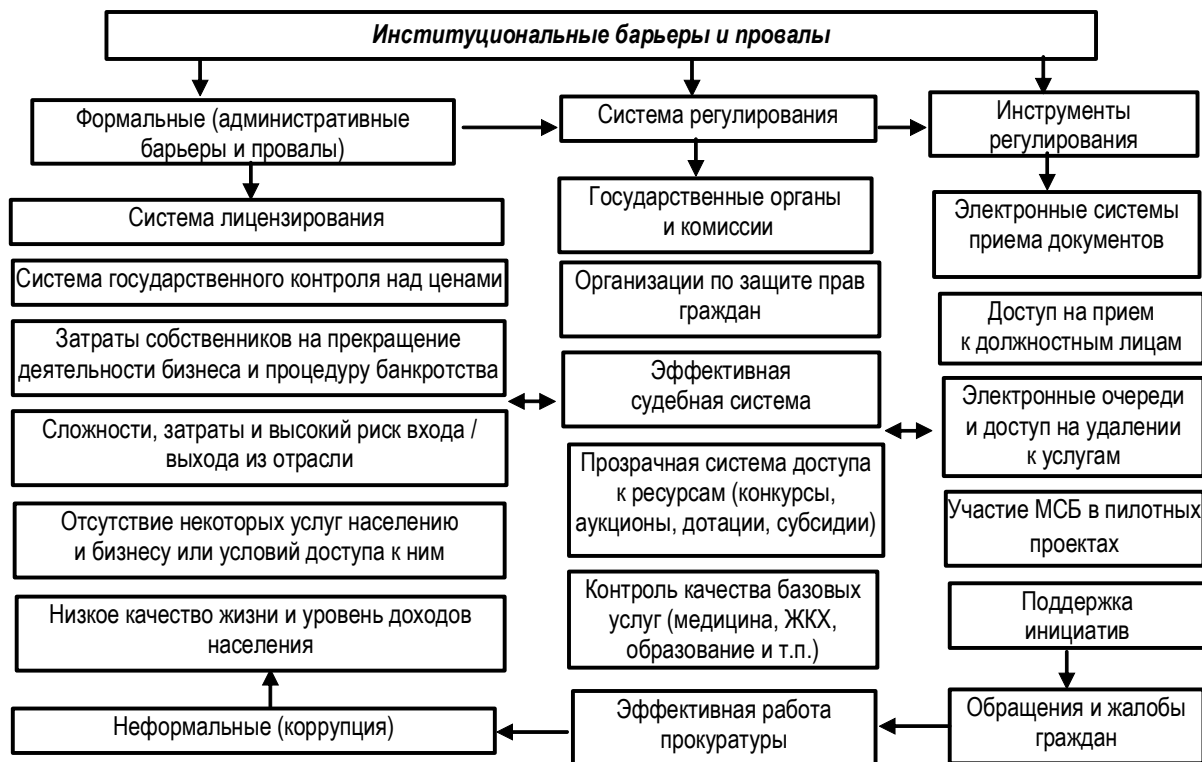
Институциональные барьеры и провалы

Формальные (административные барьеры и провалы)

Система лицензирования

Система государственного контроля над ценами

Затраты собственников на прекращение деятельности бизнеса и процедуру банкротства

Сложности, затраты и высокий риск входа / выхода из отрасли

Отсутствие некоторых услуг населению и бизнесу или условий доступа к ним

Низкое качество жизни и уровень доходов населения

Неформальные (коррупция)

Система регулирования

Государственные органы и комиссии

Организации по защите прав граждан

Эффективная судебная система

Прозрачная система доступа к ресурсам (конкурсы, аукционы, дотации, субсидии)

Контроль качества базовых услуг (медицина, ЖКХ, образование и т.п.)

Эффективная работа прокуратуры

Инструменты регулирования

Электронные системы приема документов

Доступ на прием к должностным лицам

Электронные очереди и доступ на удалении к услугам

Участие МСБ в пилотных проектах

Поддержка инициатив

Обращения и жалобы граждан